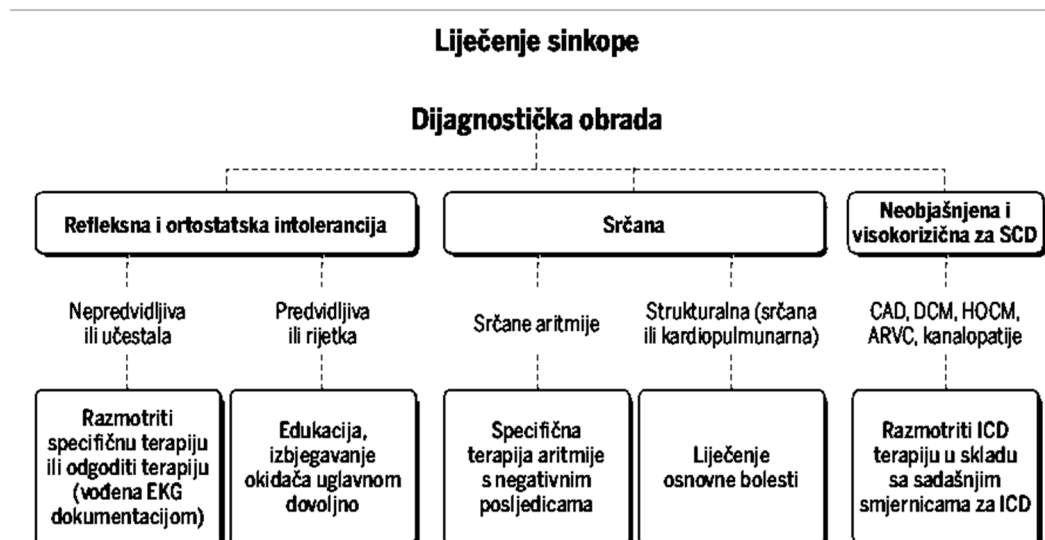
Liječenje sinkope

Dijagnostička obrada

Refleksna i ortostatska intolerancija

Srčana

Neobjašnjena i visokorizična za SCD

Nepredvidljiva ili učestala

Predvidljiva ili rijetka

Srčane aritmije

Strukturalna (srčana ili kardiopulmunarna)

CAD, DCM, HOCM, ARVC, kanalopatije

Razmotriti specifičnu terapiju ili odgoditi terapiju (vođena EKG dokumentacijom)

Edukacija, izbjegavanje okidača uglavnom dovoljno

Specifična terapija aritmije s negativnim posljedicama

Liječenje osnovne bolesti

Razmotriti ICD terapiju u skladu sa sadašnjim smjernicama za ICD